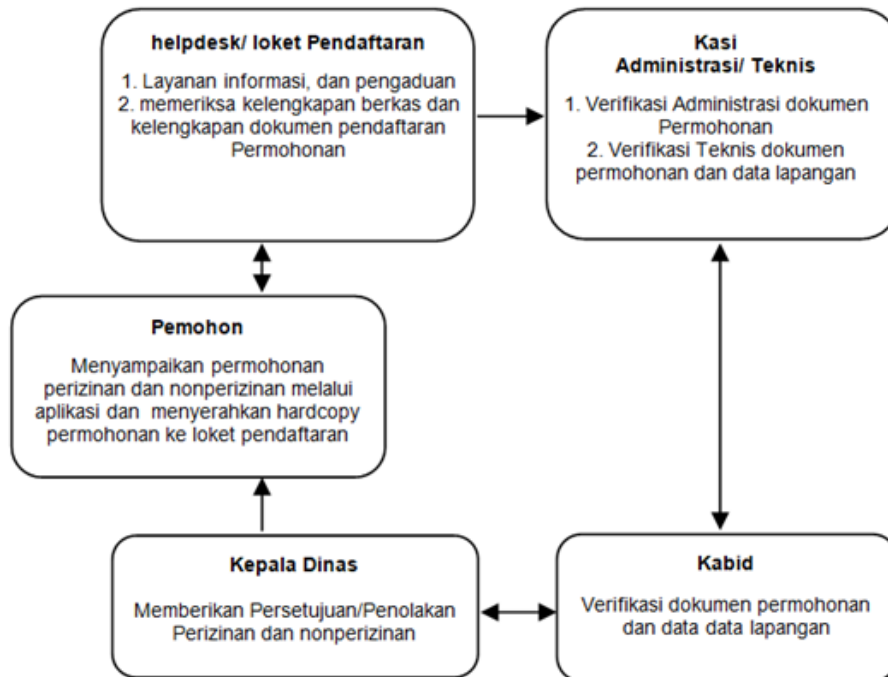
helpdesk/ loket Pendaftaran

1. Layanan informasi, dan pengaduan
2. memeriksa kelengkapan berkas dan kelengkapan dokumen pendaftaran Permohonan

Kasi
Administrasi/ Teknis

1. Verifikasi Administrasi dokumen Permohonan
2. Verifikasi Teknis dokumen permohonan dan data lapangan

Pemohon

Menyampaikan permohonan perizinan dan nonperizinan melalui aplikasi dan menyerahkan hardcopy permohonan ke loket pendaftaran

Kepala Dinas

Memberikan Persetujuan/Penolakan Perizinan dan nonperizinan

Kabid

Verifikasi dokumen permohonan dan data data lapangan